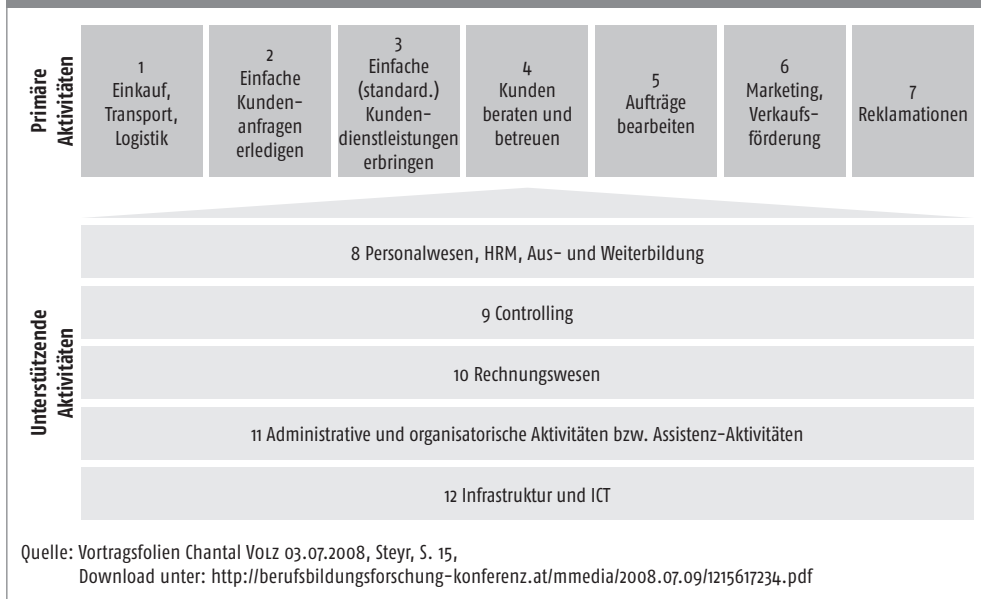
Primäre Aktivitäten

1 Einkauf, Transport, Logistik

2 Einfache Kundenanfragen erledigen

3 Einfache (standard.) Kundendienstleistungen erbringen

4 Kunden beraten und betreuen

5 Aufträge bearbeiten

6 Marketing, Verkaufsförderung

7 Reklamationen

Unterstützende Aktivitäten

8 Personalwesen, HRM, Aus- und Weiterbildung

9 Controlling

10 Rechnungswesen

11 Administrative und organisatorische Aktivitäten bzw. Assistenz-Aktivitäten

12 Infrastruktur und ICT

Quelle: Vortragsfolien Chantal Volz 03.07.2008, Steyr, S. 15, Download unter: http://berufsbildungsforschung-konferenz.at/mmedia/2008.07.09/1215617234.pdf